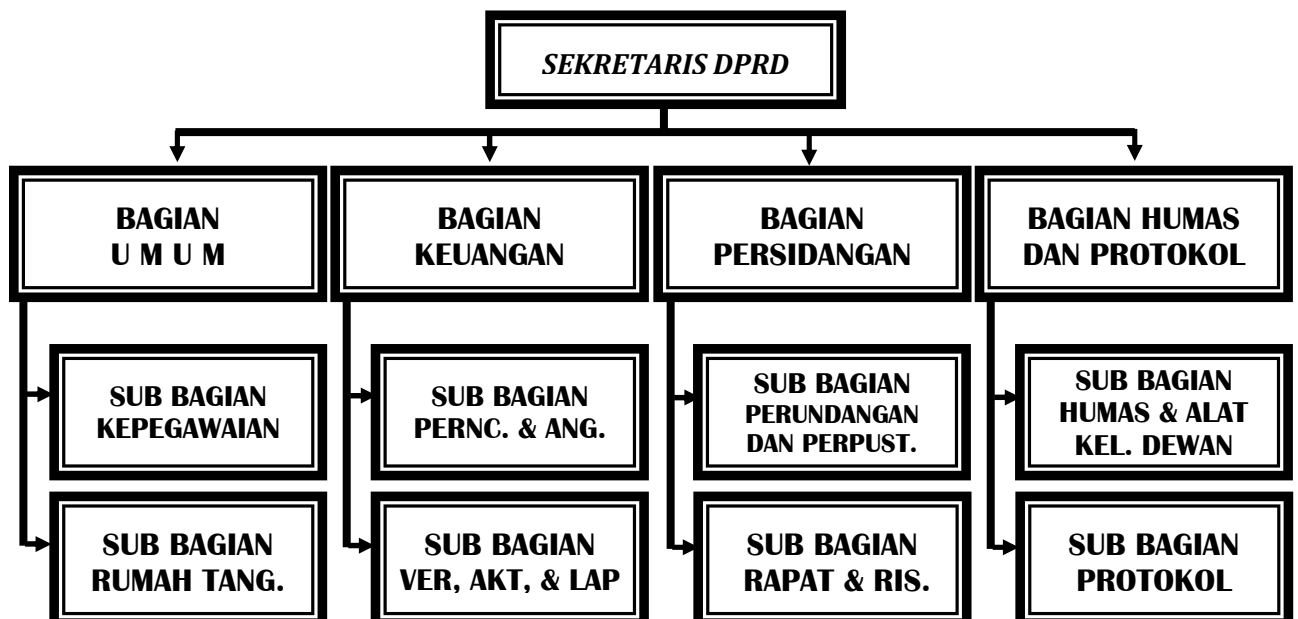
SEKRETARIS DPRD

BAGIAN U M U M

SUB BAGIAN KEPEGAWAIAN

SUB BAGIAN RUMAH TANG.

BAGIAN KEUANGAN

SUB BAGIAN PERNC. & ANG.

SUB BAGIAN VER, AKT, & LAP

BAGIAN PERSIDANGAN

SUB BAGIAN PERUNDANGAN DAN PERPUST.

SUB BAGIAN RAPAT & RIS.

BAGIAN HUMAS DAN PROTOKOL

SUB BAGIAN HUMAS & ALAT KEL. DEWAN

SUB BAGIAN PROTOKOL